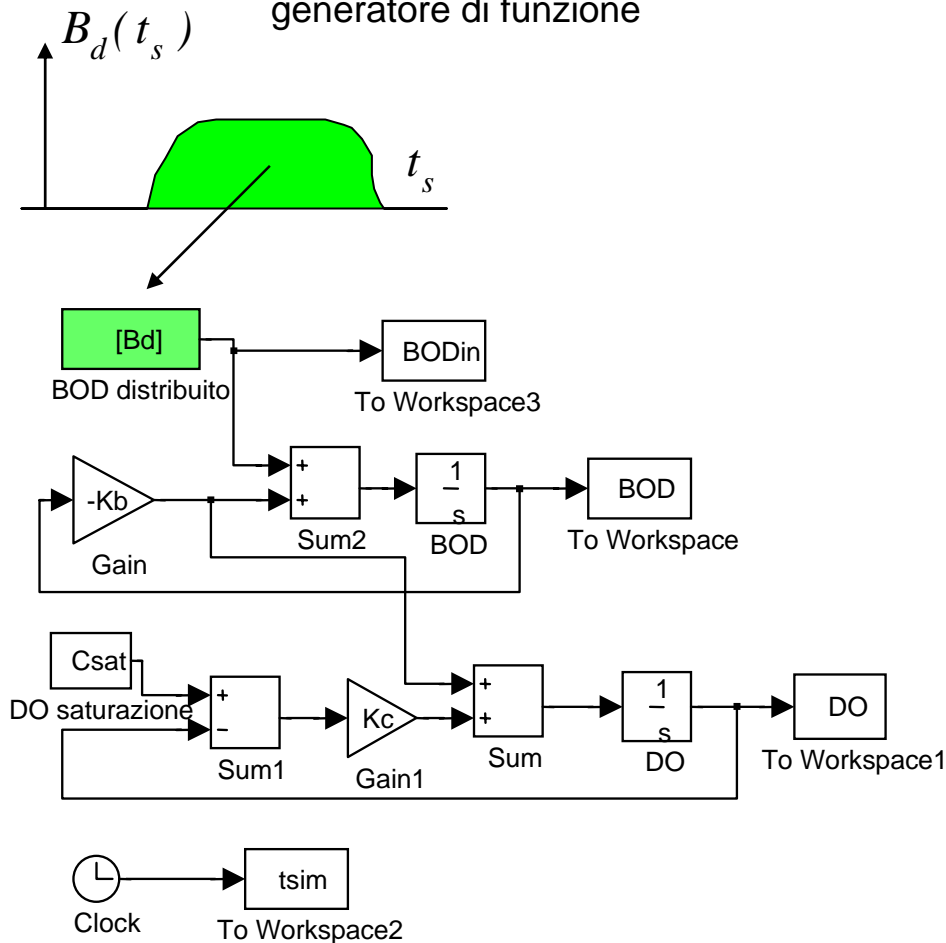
$B_d(t_s)$

generatore di funzione

$t_s$

[Bd]

BOD distribuito

BODin

To Workspace3

-Kb

Gain

+

+

Sum2

$\frac{1}{s}$

BOD

BOD

To Workspace

Csat

DO saturazione

+

−

Sum1

Kc

Gain1

+

+

Sum

$\frac{1}{s}$

DO

DO

To Workspace1

Clock

tsim

To Workspace2